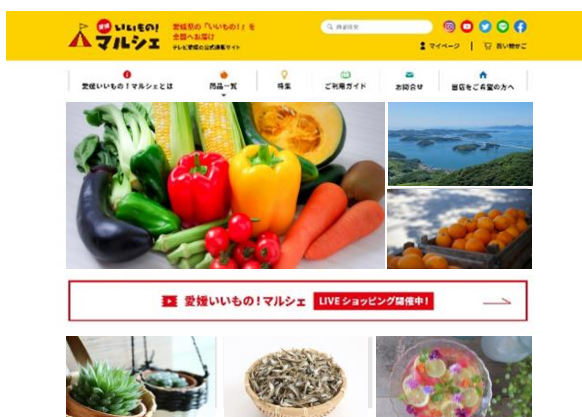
愛媛 いいもの! マルシェ

愛媛県の「いいもの!」を全国へお届け

テレビ愛媛の公式通販サイト

検索変更

マイページ | 買い物かご

愛媛いいもの!マルシェとは

商品一覧

特集

ご利用ガイド

お問合せ

出店をご希望の方へ

愛媛いいもの!マルシェ LIVEショッピング開催中!